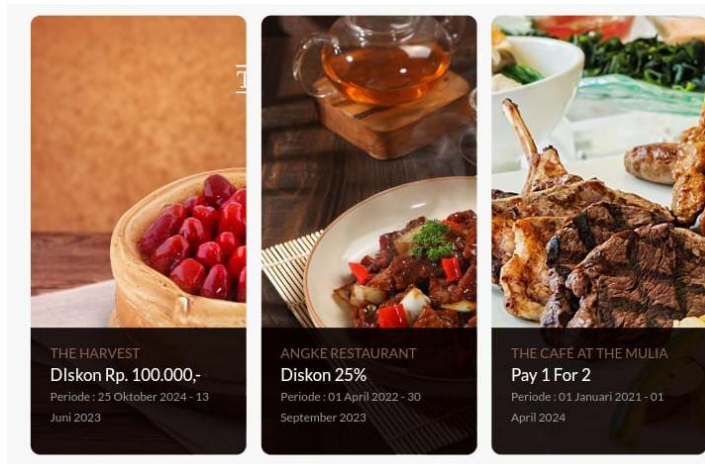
THE HARVEST
DIskon Rp. 100.000,-
Periode : 25 Oktober 2024 - 13 Juni 2023

ANGKE RESTAURANT
Diskon 25%
Periode : 01 April 2022 - 30 September 2023

THE CAFE AT THE MULIA
Pay 1 For 2
Periode : 01 Januari 2021 - 01 April 2024